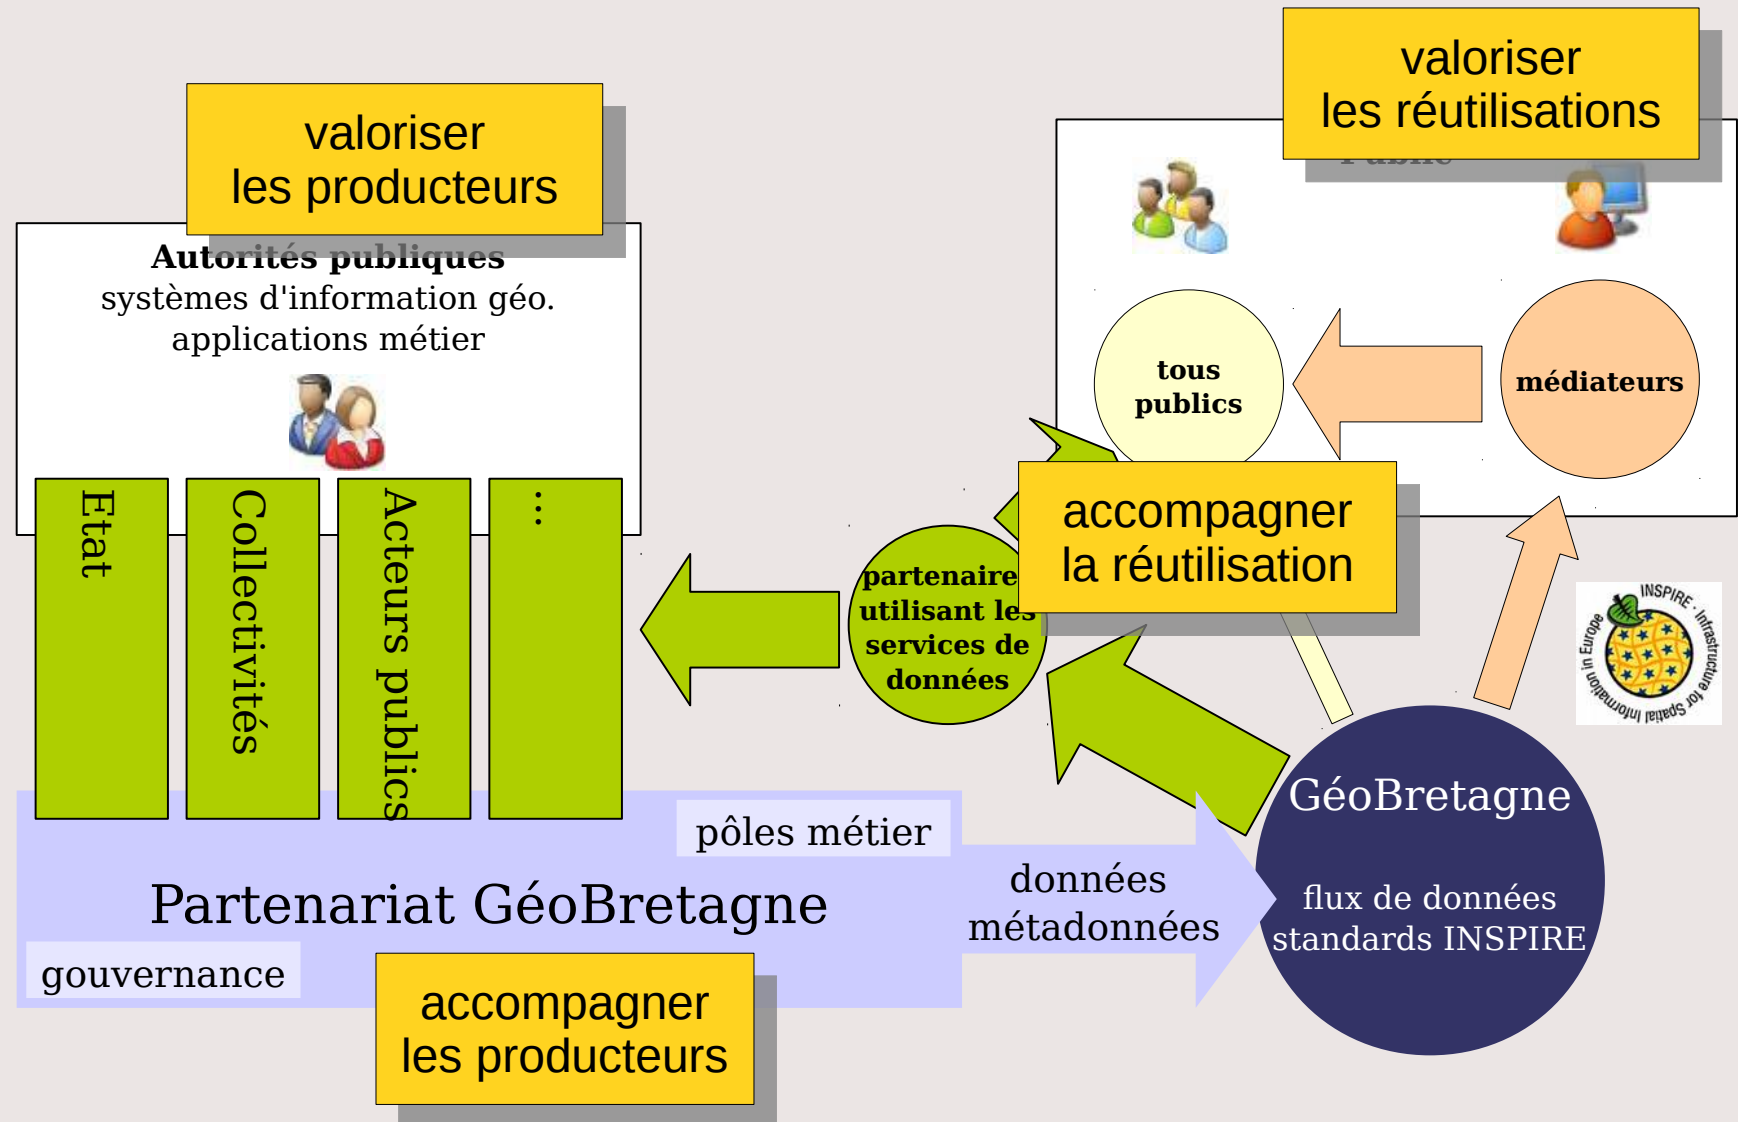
valoriser
les producteurs

Autorités publiques
systèmes d'information géo.
applications métier

Etat

Collectivités

Acteurs publics

...

valoriser
les réutilisations

Public

tous publics

médiateurs

accompagner
la réutilisation

partenaire utilisant les services de données

INSPIRE · Infrastructure for Spatial Information in Europe

pôles métier

Partenariat GéoBretagne

gouvernance

données
métadonnées

GéoBretagne

flux de données
standards INSPIRE

accompagner
les producteurs